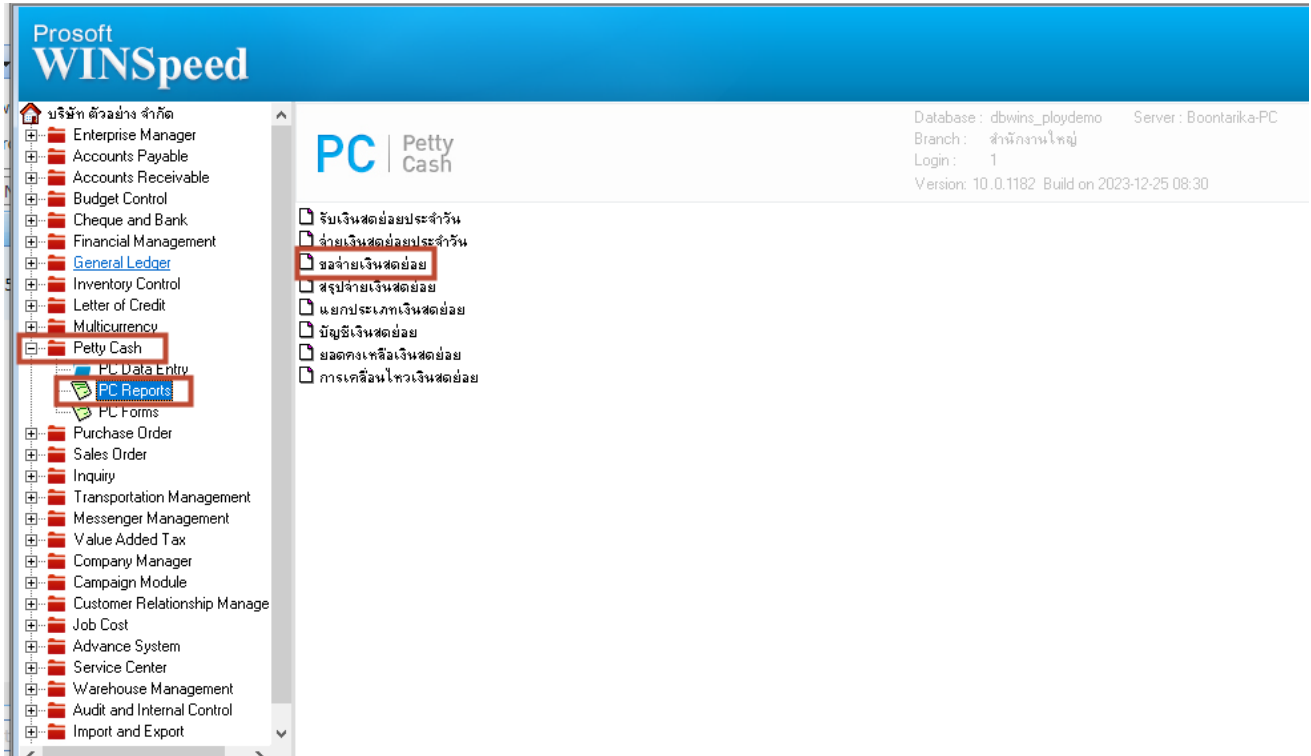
Prosoft
WINSpeed

บริษัท ตัวอย่าง จำกัด
Enterprise Manager
Accounts Payable
Accounts Receivable
Budget Control
Cheque and Bank
Financial Management
General Ledger
Inventory Control
Letter of Credit
Multicurrency
Petty Cash
PC Data Entry
PC Reports
PC Forms
Purchase Order
Sales Order
Inquiry
Transportation Management
Messenger Management
Value Added Tax
Company Manager
Campaign Module
Customer Relationship Manage
Job Cost
Advance System
Service Center
Warehouse Management
Audit and Internal Control
Import and Export

PC | Petty Cash

Database : dbwins_ploydemo Server : Boontarika-PC
Branch : สำนักงานใหญ่
Login : 1
Version: 10.0.1182 Build on 2023-12-25 08:30

รับเงินสดย่อยประจำวัน
จ่ายเงินสดย่อยประจำวัน
ขอจ่ายเงินสดย่อย
สรุปจ่ายเงินสดย่อย
แยกประเภทเงินสดย่อย
บัญชีเงินสดย่อย
ยอดคงเหลือเงินสดย่อย
การเคลื่อนไหวเงินสดย่อย